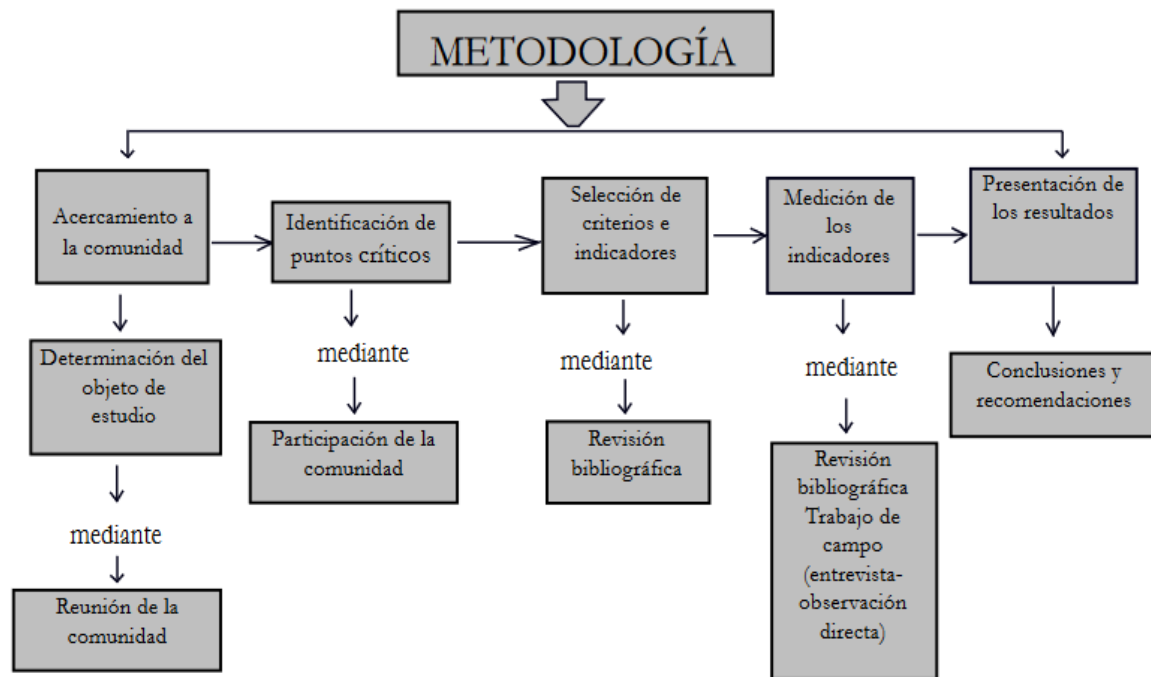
METODOLOGÍA

Acercamiento a la comunidad

Determinación del objeto de estudio

mediante

Reunión de la comunidad

Identificación de puntos críticos

mediante

Participación de la comunidad

Selección de criterios e indicadores

mediante

Revisión bibliográfica

Medición de los indicadores

mediante

Revisión bibliográfica Trabajo de campo (entrevista-observación directa)

Presentación de los resultados

Conclusiones y recomendaciones